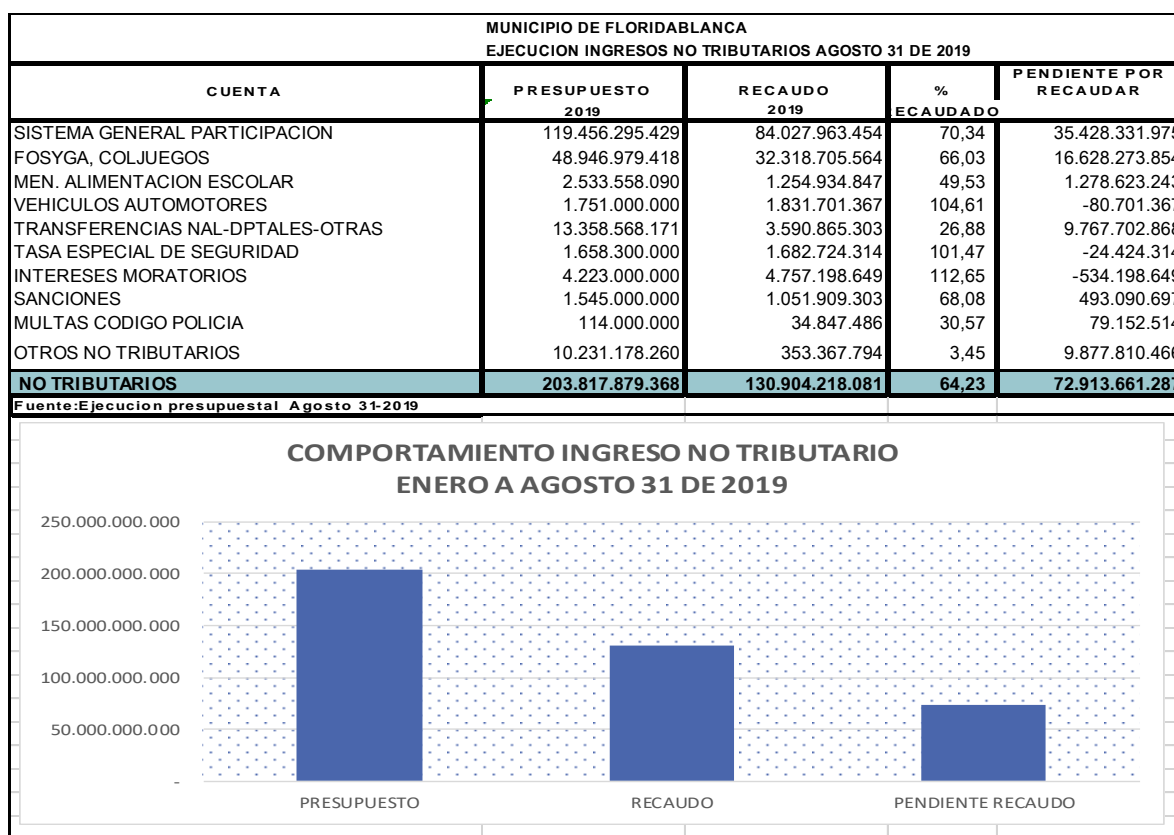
MUNICIPIO DE FLORIDABLANCA
EJECUCION INGRESOS NO TRIBUTARIOS AGOSTO 31 DE 2019

| CUENTA | PRESUPUESTO 2019 | RECAUDO 2019 | % ECAUDADO | PENDIENTE POR RECAUDAR |
|---|---|---|---|---|
| SISTEMA GENERAL PARTICIPACION | 119.456.295.429 | 84.027.963.454 | 70,34 | 35.428.331.97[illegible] |
| FOSYGA, COLJUEGOS | 48.946.979.418 | 32.318.705.564 | 66,03 | 16.628.273.85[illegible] |
| MEN. ALIMENTACION ESCOLAR | 2.533.558.090 | 1.254.934.847 | 49,53 | 1.278.623.24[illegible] |
| VEHICULOS AUTOMOTORES | 1.751.000.000 | 1.831.701.367 | 104,61 | -80.701.36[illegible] |
| TRANSFERENCIAS NAL-DPTALES-OTRAS | 13.358.568.171 | 3.590.865.303 | 26,88 | 9.767.702.86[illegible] |
| TASA ESPECIAL DE SEGURIDAD | 1.658.300.000 | 1.682.724.314 | 101,47 | -24.424.31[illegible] |
| INTERESES MORATORIOS | 4.223.000.000 | 4.757.198.649 | 112,65 | -534.198.64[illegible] |
| SANCIONES | 1.545.000.000 | 1.051.909.303 | 68,08 | 493.090.69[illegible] |
| MULTAS CODIGO POLICIA | 114.000.000 | 34.847.486 | 30,57 | 79.152.51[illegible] |
| OTROS NO TRIBUTARIOS | 10.231.178.260 | 353.367.794 | 3,45 | 9.877.810.46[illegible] |
| NO TRIBUTARIOS | 203.817.879.368 | 130.904.218.081 | 64,23 | 72.913.661.28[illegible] |

Fuente:Ejecucion presupuestal Agosto 31-2019

COMPORTAMIENTO INGRESO NO TRIBUTARIO
ENERO A AGOSTO 31 DE 2019

250.000.000.000
200.000.000.000
150.000.000.000
100.000.000.000
50.000.000.000
-

PRESUPUESTO RECAUDO PENDIENTE RECAUDO